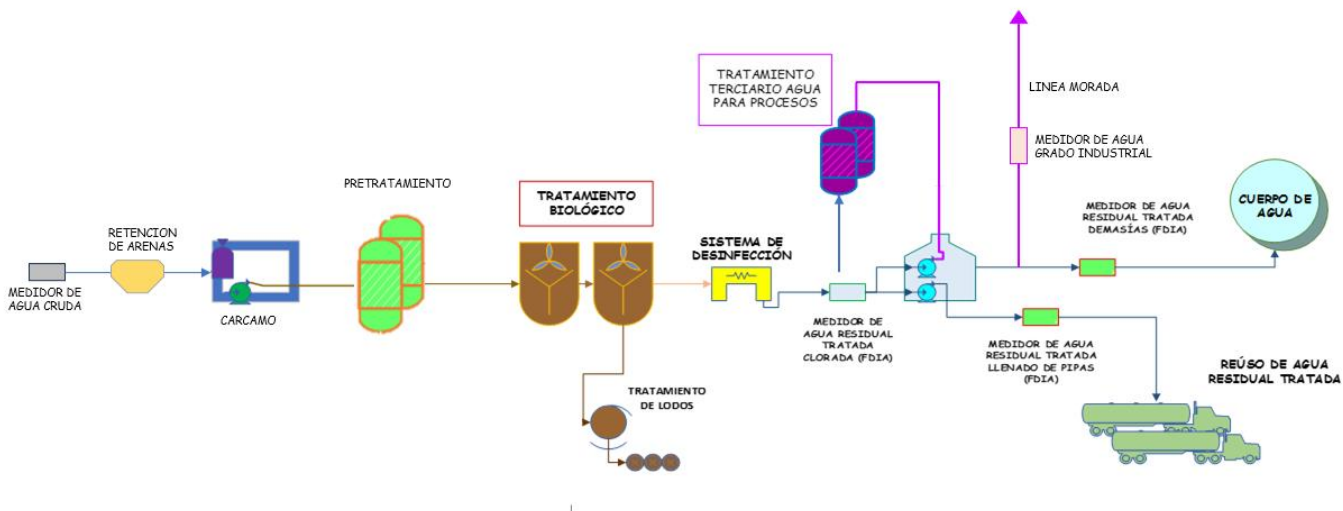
TRATAMIENTO TERCIARIO AGUA PARA PROCESOS

LINEA MORADA

MEDIDOR DE AGUA GRADO INDUSTRIAL

PRETRATAMIENTO

TRATAMIENTO BIOLÓGICO

RETENCION DE ARENAS

SISTEMA DE DESINFECCIÓN

MEDIDOR DE AGUA RESIDUAL TRATADA DEMASÍAS (FDIA)

CUERPO DE AGUA

MEDIDOR DE AGUA CRUDA

CARCAMO

MEDIDOR DE AGUA RESIDUAL TRATADA CLORADA (FDIA)

MEDIDOR DE AGUA RESIDUAL TRATADA LLENADO DE PIPAS (FDIA)

REÚSO DE AGUA RESIDUAL TRATADA

TRATAMIENTO DE LODOS